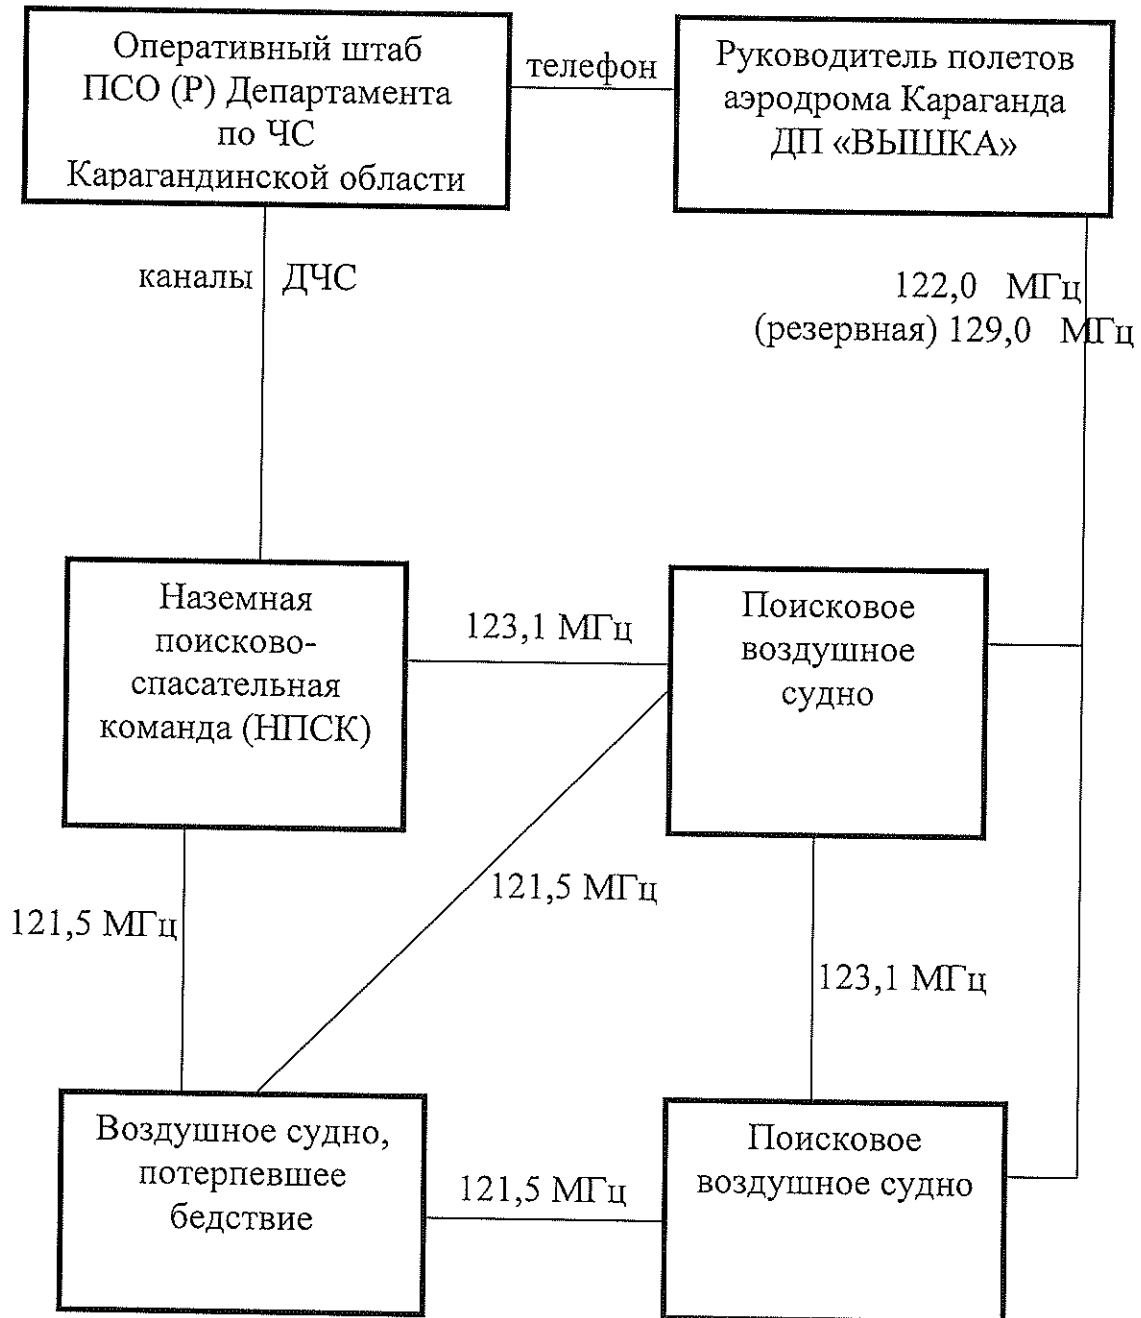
Оперативный штаб ПСО (Р) Департамента по ЧС Карагандинской области

телефон

Руководитель полетов аэродрома Караганда ДП «ВЫШКА»

каналы ДЧС

122,0 МГц
(резервная) 129,0 МГц

Наземная поисково-спасательная команда (НПСК)

123,1 МГц

Поисковое воздушное судно

121,5 МГц

121,5 МГц

123,1 МГц

Воздушное судно, потерпевшее бедствие

121,5 МГц

Поисковое воздушное судно